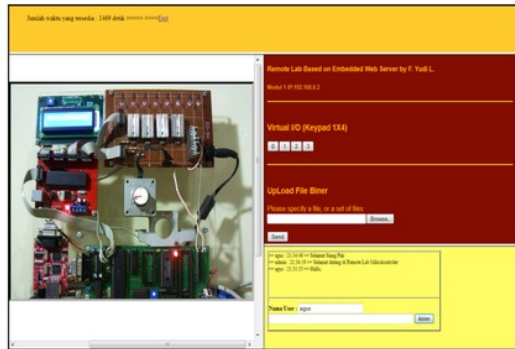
Jumlah waktu yang tersedia : 1469 detik >>>>> >>>>>Exit

Remote Lab Based on Embedded Web Server by F. Yudi L.

Model 1 IP:192.168.0.2

Virtual I/O (Keypad 1X4)

0 1 2 3

UpLoad File Biner

Please specify a file, or a set of files:

Browse...

Send

>> agus : 21:34:48 >> Selamat Siang Pak
>> admin : 21:34:59 >> Selamat datang di Remote Lab Mikrokontroler
>> agus : 21:35:35 >> Hallo,

Nama/User : agus

Kirim